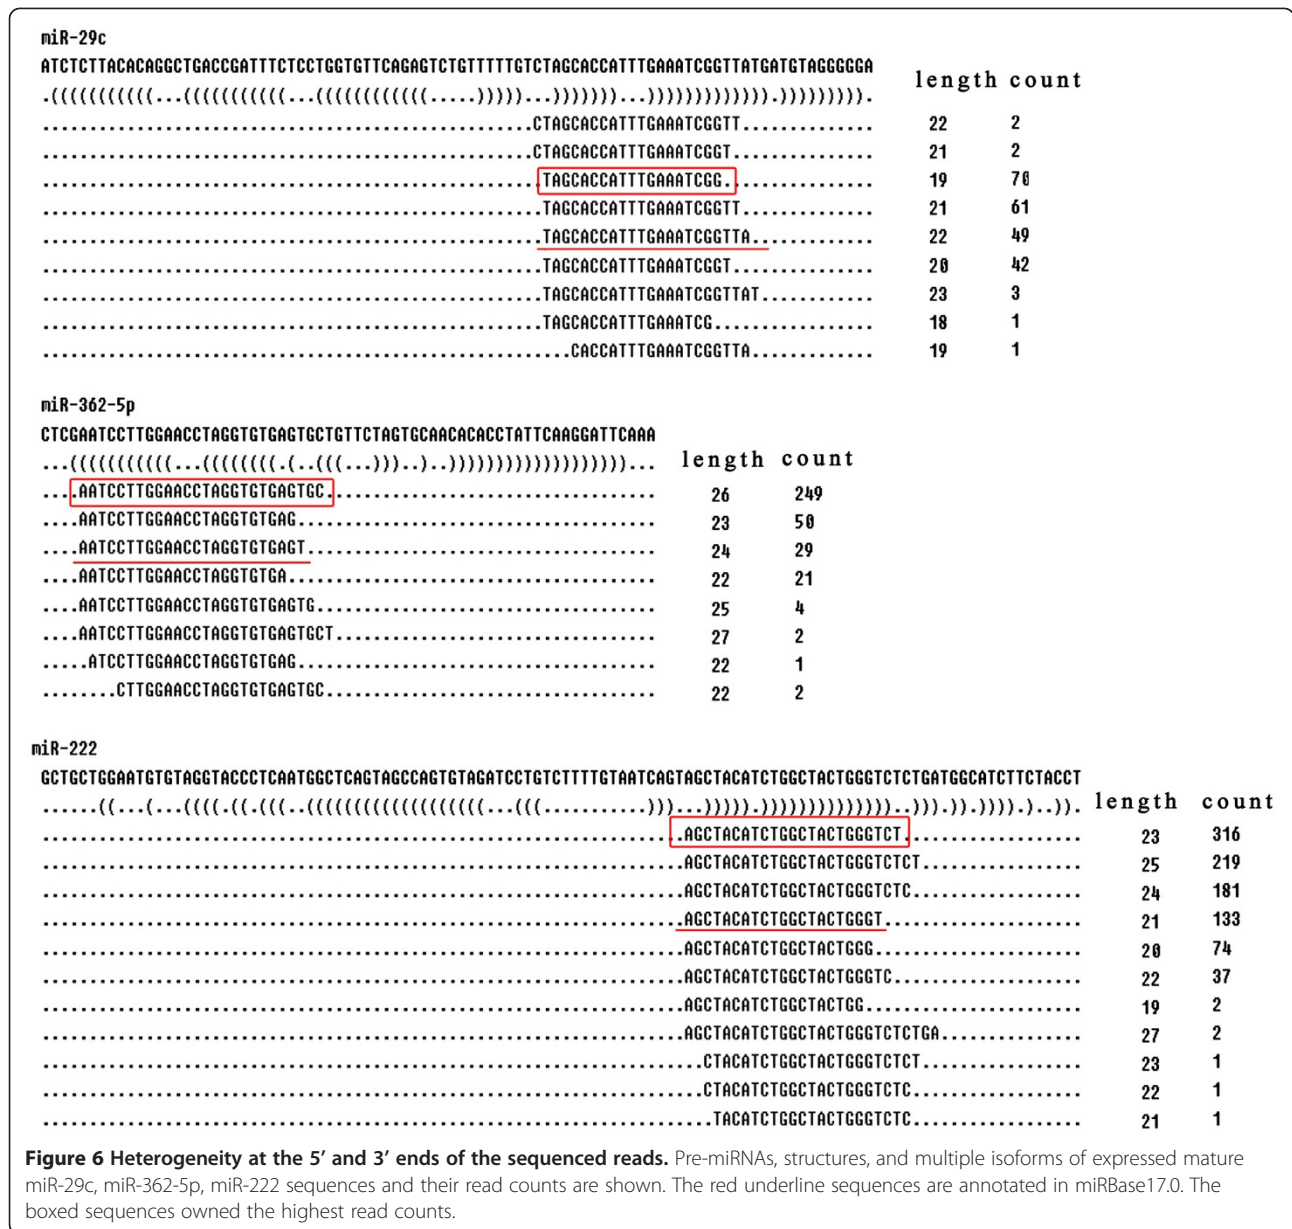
miR-29c

ATCTCTTACACAGGCTGACCGATTTCTCCTGGTGTTCAGAGTCTGTTTTTGTCTAGCACCATTTGAAATCGGTTATGATGTAGGGGGA

.((((((((((...((((((((((...((((((((((((.....)))))...)))))))...))))))))))))).)))))))))).

| | length | count |
|---|---|---|
| ..................................................CTAGCACCATTTGAAATCGGTT............ | 22 | 2 |
| ..................................................CTAGCACCATTTGAAATCGGT............. | 21 | 2 |
| ...................................................TAGCACCATTTGAAATCGG.............. | 19 | 70 |
| ...................................................TAGCACCATTTGAAATCGGTT............ | 21 | 61 |
| ...................................................TAGCACCATTTGAAATCGGTTA........... | 22 | 49 |
| ...................................................TAGCACCATTTGAAATCGGT............. | 20 | 42 |
| ...................................................TAGCACCATTTGAAATCGGTTAT.......... | 23 | 3 |
| ...................................................TAGCACCATTTGAAATCG............... | 18 | 1 |
| ......................................................CACCATTTGAAATCGGTTA........... | 19 | 1 |

miR-362-5p

CTCGAATCCTTGGAACCTAGGTGTGAGTGCTGTTCTAGTGCAACACACCTATTCAAGGATTCAAA

...((((((((((...((((((((.(..(((...)))..)..))))))))))))))))))...

| | length | count |
|---|---|---|
| ....AATCCTTGGAACCTAGGTGTGAGTGC................................... | 26 | 249 |
| ....AATCCTTGGAACCTAGGTGTGAG...................................... | 23 | 50 |
| ....AATCCTTGGAACCTAGGTGTGAGT..................................... | 24 | 29 |
| ....AATCCTTGGAACCTAGGTGTGA....................................... | 22 | 21 |
| ....AATCCTTGGAACCTAGGTGTGAGTG.................................... | 25 | 4 |
| ....AATCCTTGGAACCTAGGTGTGAGTGCT.................................. | 27 | 2 |
| .....ATCCTTGGAACCTAGGTGTGAG...................................... | 22 | 1 |
| ........CTTGGAACCTAGGTGTGAGTGC................................... | 22 | 2 |

miR-222

GCTGCTGGAATGTGTAGGTACCCTCAATGGCTCAGTAGCCAGTGTAGATCCTGTCTTTTGTAATCAGTAGCTACATCTGGCTACTGGGTCTCTGATGGCATCTTCTACCT

......((...(...((((.((.(((..((((((((((((((((...(((...........)))...))))).))))))))))))))..))).)).)))).)..)).

| | length | count |
|---|---|---|
| ..................................................................AGCTACATCTGGCTACTGGGTCT.................. | 23 | 316 |
| ..................................................................AGCTACATCTGGCTACTGGGTCTCT................ | 25 | 219 |
| ..................................................................AGCTACATCTGGCTACTGGGTCTC................. | 24 | 181 |
| ..................................................................AGCTACATCTGGCTACTGGGT.................... | 21 | 133 |
| ..................................................................AGCTACATCTGGCTACTGGG..................... | 20 | 74 |
| ..................................................................AGCTACATCTGGCTACTGGGTC................... | 22 | 37 |
| ..................................................................AGCTACATCTGGCTACTGG...................... | 19 | 2 |
| ..................................................................AGCTACATCTGGCTACTGGGTCTCTGA.............. | 27 | 2 |
| ....................................................................CTACATCTGGCTACTGGGTCTCT................ | 23 | 1 |
| ....................................................................CTACATCTGGCTACTGGGTCTC................. | 22 | 1 |
| .....................................................................TACATCTGGCTACTGGGTCTC................. | 21 | 1 |

Figure 6 Heterogeneity at the 5′ and 3′ ends of the sequenced reads. Pre-miRNAs, structures, and multiple isoforms of expressed mature miR-29c, miR-362-5p, miR-222 sequences and their read counts are shown. The red underline sequences are annotated in miRBase17.0. The boxed sequences owned the highest read counts.